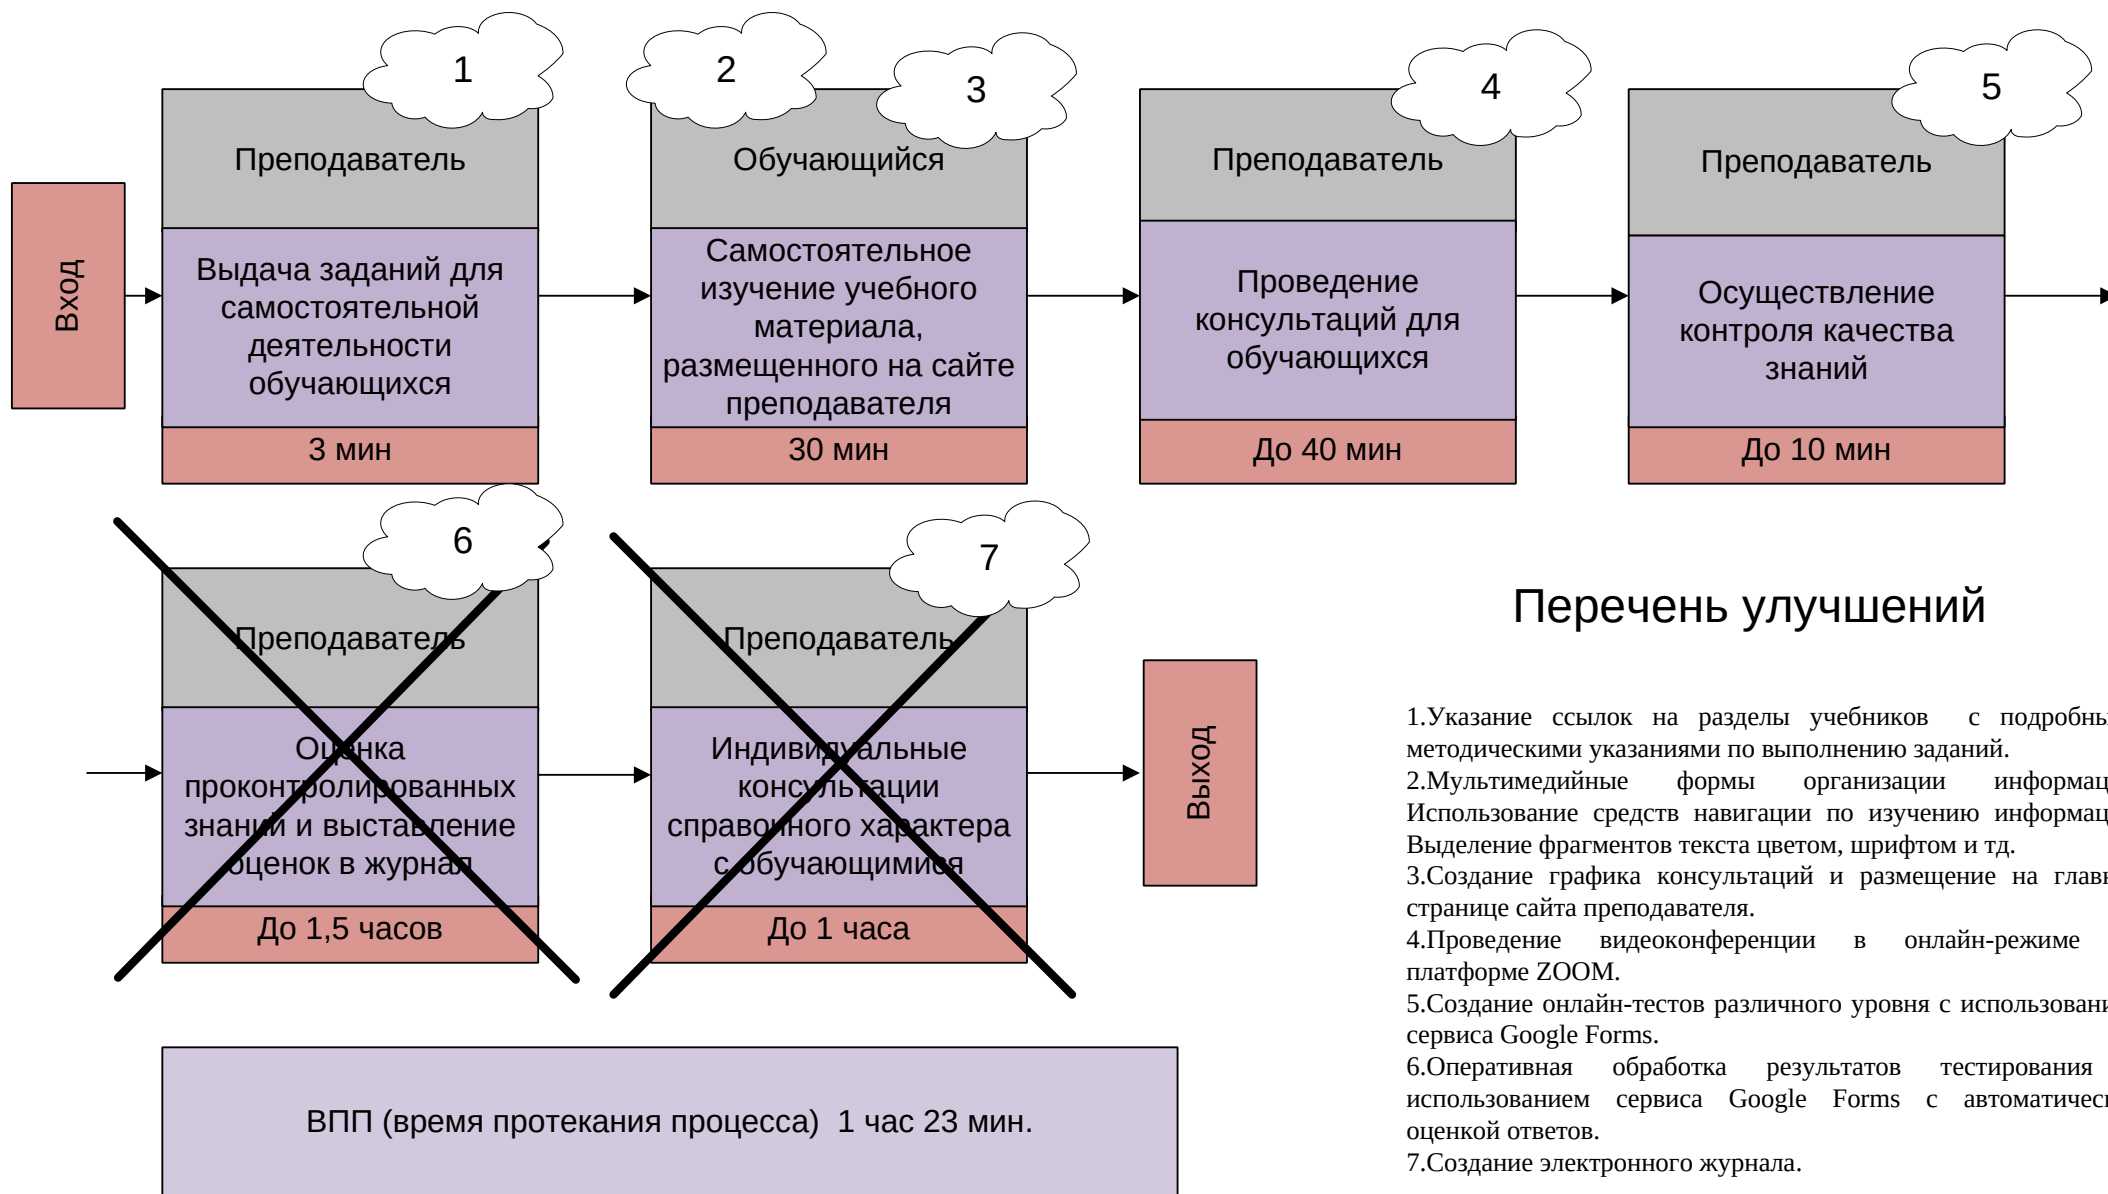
Вход

1
Преподаватель
Выдача заданий для самостоятельной деятельности обучающихся
3 мин

2
3
Обучающийся
Самостоятельное изучение учебного материала, размещенного на сайте преподавателя
30 мин

4
Преподаватель
Проведение консультаций для обучающихся
До 40 мин

5
Преподаватель
Осуществление контроля качества знаний
До 10 мин

6
Преподаватель
Оценка проконтролированных знаний и выставление оценок в журнал
До 1,5 часов

7
Преподаватель
Индивидуальные консультации справочного характера с обучающимися
До 1 часа

Выход

ВПП (время протекания процесса) 1 час 23 мин.

Перечень улучшений

1.Указание ссылок на разделы учебников с подробны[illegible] методическими указаниями по выполнению заданий.
2.Мультимедийные формы организации информац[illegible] Использование средств навигации по изучению информац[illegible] Выделение фрагментов текста цветом, шрифтом и тд.
3.Создание графика консультаций и размещение на главн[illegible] странице сайта преподавателя.
4.Проведение видеоконференции в онлайн-режиме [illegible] платформе ZOOM.
5.Создание онлайн-тестов различного уровня с использовани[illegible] сервиса Google Forms.
6.Оперативная обработка результатов тестирования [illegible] использованием сервиса Google Forms с автоматическ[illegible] оценкой ответов.
7.Создание электронного журнала.